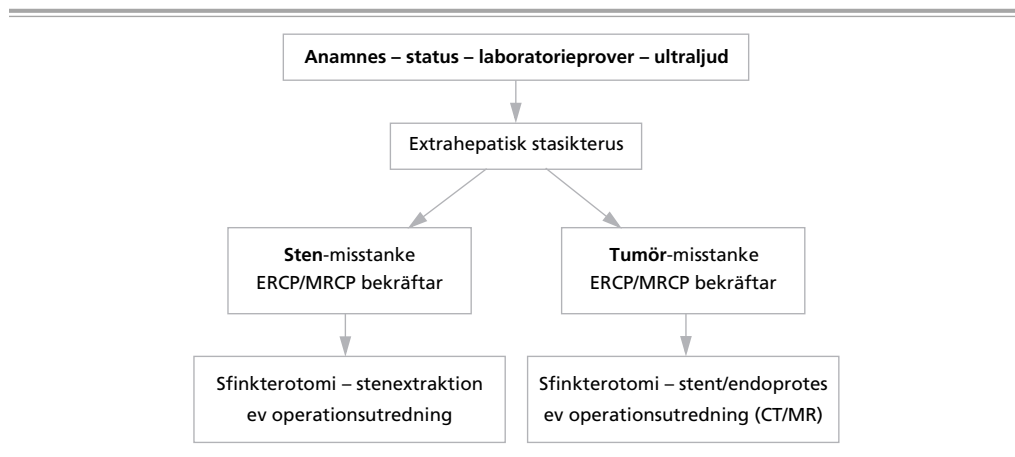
**Anamnes – status – laboratorieprover – ultraljud**

Extrahepatisk stasikterus

**Sten**-misstanke
ERCP/MRCP bekräftar

**Tumör**-misstanke
ERCP/MRCP bekräftar

Sfinkterotomi – stenextraktion
ev operationsutredning

Sfinkterotomi – stent/endoprotes
ev operationsutredning (CT/MR)